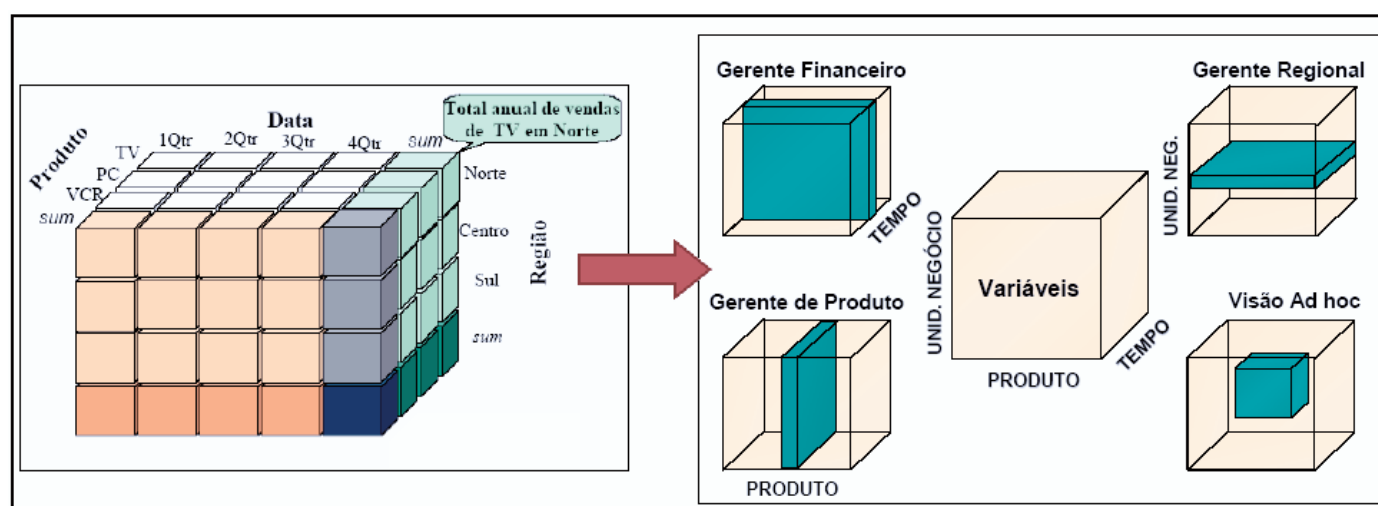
Data

Total anual de vendas de TV em Norte

Produto

1Qtr 2Qtr 3Qtr 4Qtr sum

TV
PC
VCR
sum

Norte
Centro
Sul
sum

Região

Gerente Financeiro

TEMPO

Gerente Regional

UNID. NEG.

UNID. NEGÓCIO

Variáveis

TEMPO

PRODUTO

Gerente de Produto

PRODUTO

Visão Ad hoc